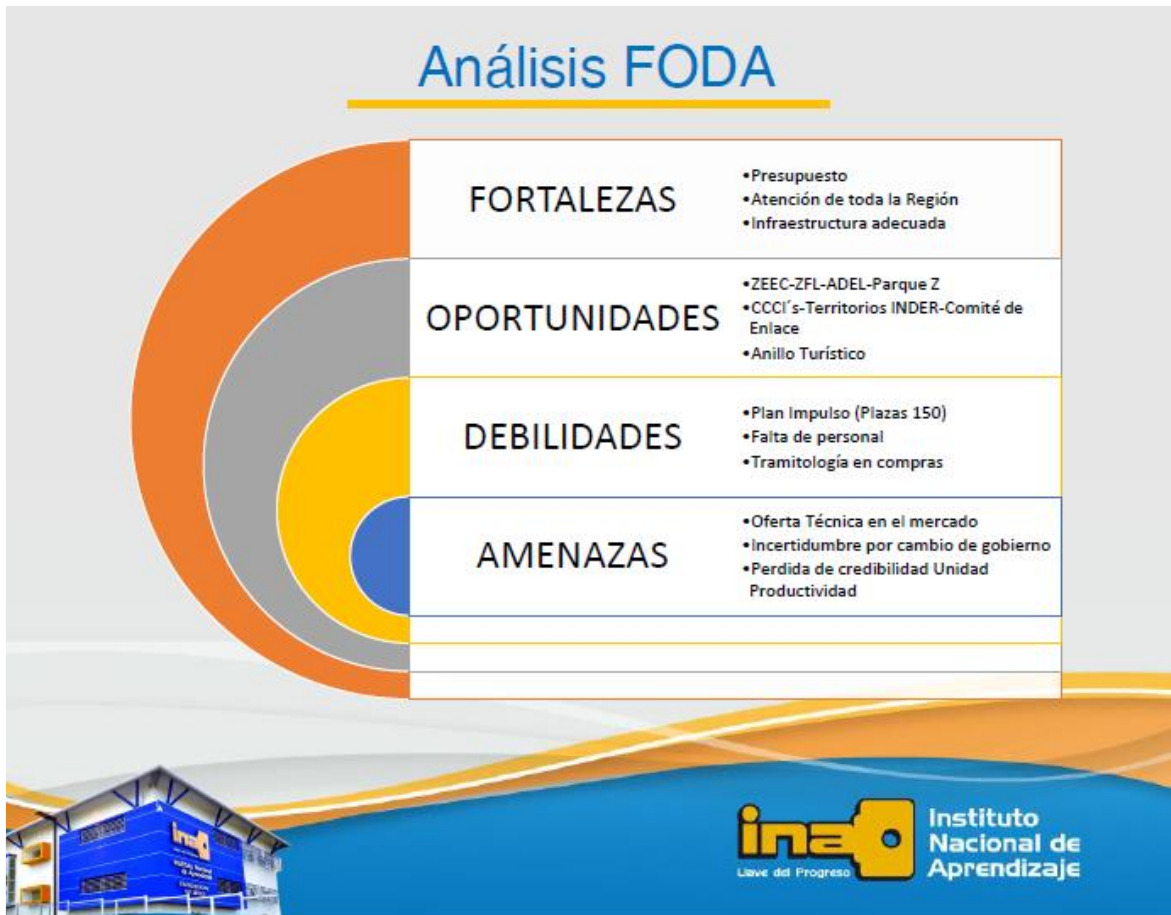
Análisis FODA

FORTALEZAS

•Presupuesto
•Atención de toda la Región
•Infraestructura adecuada

OPORTUNIDADES

•ZEEC-ZFL-ADEL-Parque Z
•CCCI´s-Territorios INDER-Comité de Enlace
•Anillo Turístico

DEBILIDADES

•Plan Impulso (Plazas 150)
•Falta de personal
•Tramitología en compras

AMENAZAS

•Oferta Técnica en el mercado
•Incertidumbre por cambio de gobierno
•Perdida de credibilidad Unidad Productividad

ina
Llave del Progreso
Instituto Nacional de Aprendizaje